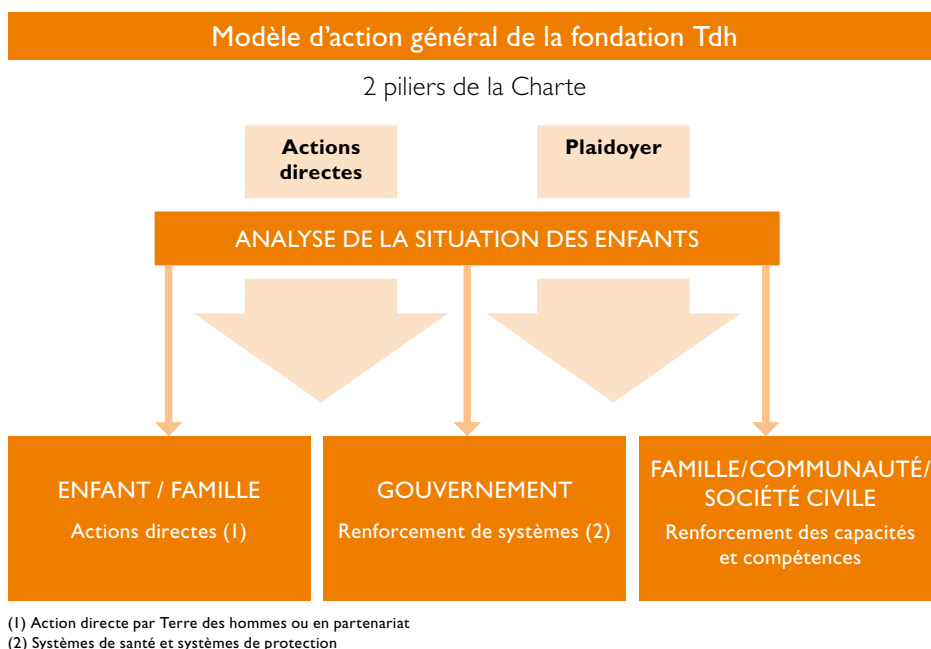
Modèle d’action général de la fondation Tdh

2 piliers de la Charte

Actions directes

Plaidoyer

ANALYSE DE LA SITUATION DES ENFANTS

ENFANT / FAMILLE

Actions directes (1)

GOUVERNEMENT

Renforcement de systèmes (2)

FAMILLE/COMMUNAUTÉ/ SOCIÉTÉ CIVILE

Renforcement des capacités et compétences

(1) Action directe par Terre des hommes ou en partenariat
(2) Systèmes de santé et systèmes de protection